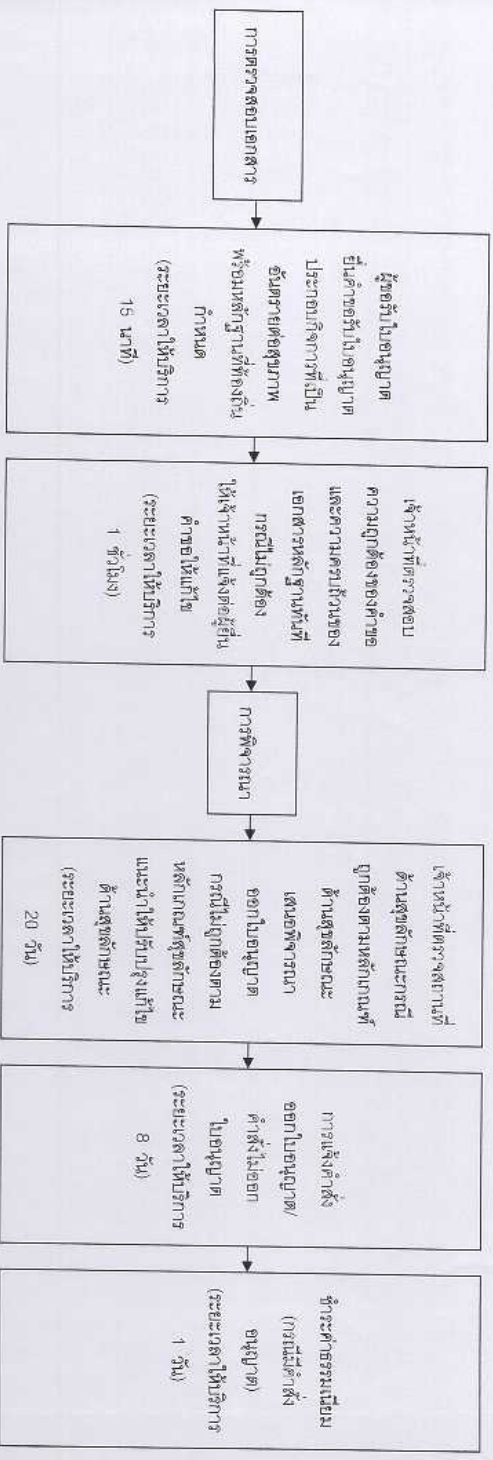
การตรวจสอบเอกสาร

ผู้ขอรับใบอนุญาต ยื่นคำขอรับใบอนุญาตประกอบกิจการที่เป็นอันตรายต่อสุขภาพ พร้อมหลักฐานที่ท้องถิ่นกำหนด
(ระยะเวลาให้บริการ 15 นาที)

เจ้าหน้าที่ตรวจสอบความถูกต้องของคำขอและความครบถ้วนของเอกสารหลักฐานทันที กรณีไม่ถูกต้องให้เจ้าหน้าที่แจ้งต่อผู้ยื่นคำขอให้แก้ไข
(ระยะเวลาให้บริการ 1 ชั่วโมง)

การพิจารณา

เจ้าหน้าที่ตรวจสถานที่ ด้านสุขลักษณะกรณีถูกต้องตามหลักเกณฑ์ด้านสุขลักษณะ เสนอพิจารณาออกใบอนุญาต กรณีไม่ถูกต้องตามหลักเกณฑ์สุขลักษณะ แนะนำให้ปรับปรุงแก้ไขด้านสุขลักษณะ
(ระยะเวลาให้บริการ 20 วัน)

การแจ้งคำสั่งออกใบอนุญาต/คำสั่งไม่ออกใบอนุญาต
(ระยะเวลาให้บริการ 8 วัน)

ชำระค่าธรรมเนียม (กรณีมีคำสั่งอนุญาต)
(ระยะเวลาให้บริการ 1 วัน)